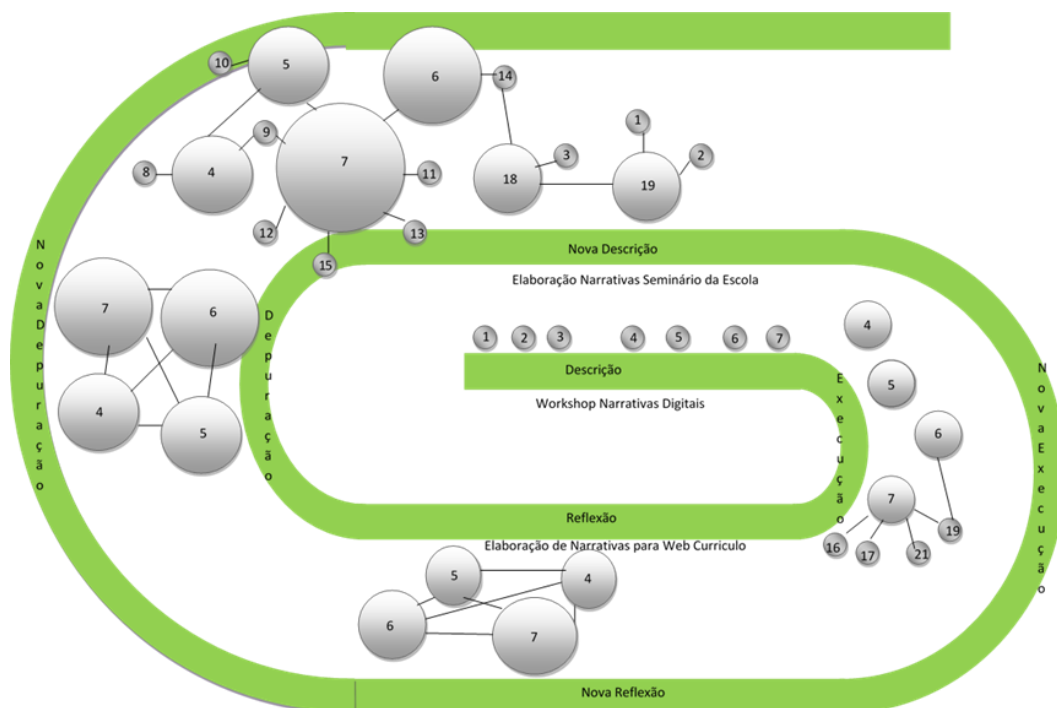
10
5
6
14
9
7
8
4
11
1
3
2
18
19
12
13
15
Nova Descrição
Elaboração Narrativas Seminário da Escola
Nova Depuração
7
6
4
5
Depuração
1 2 3 4 5 6 7
Descrição
Workshop Narrativas Digitais
Execução
4
5
6
7
19
16
17
21
Nova Execução
Reflexão
Elaboração de Narrativas para Web Currículo
5
4
6
7
Nova Reflexão